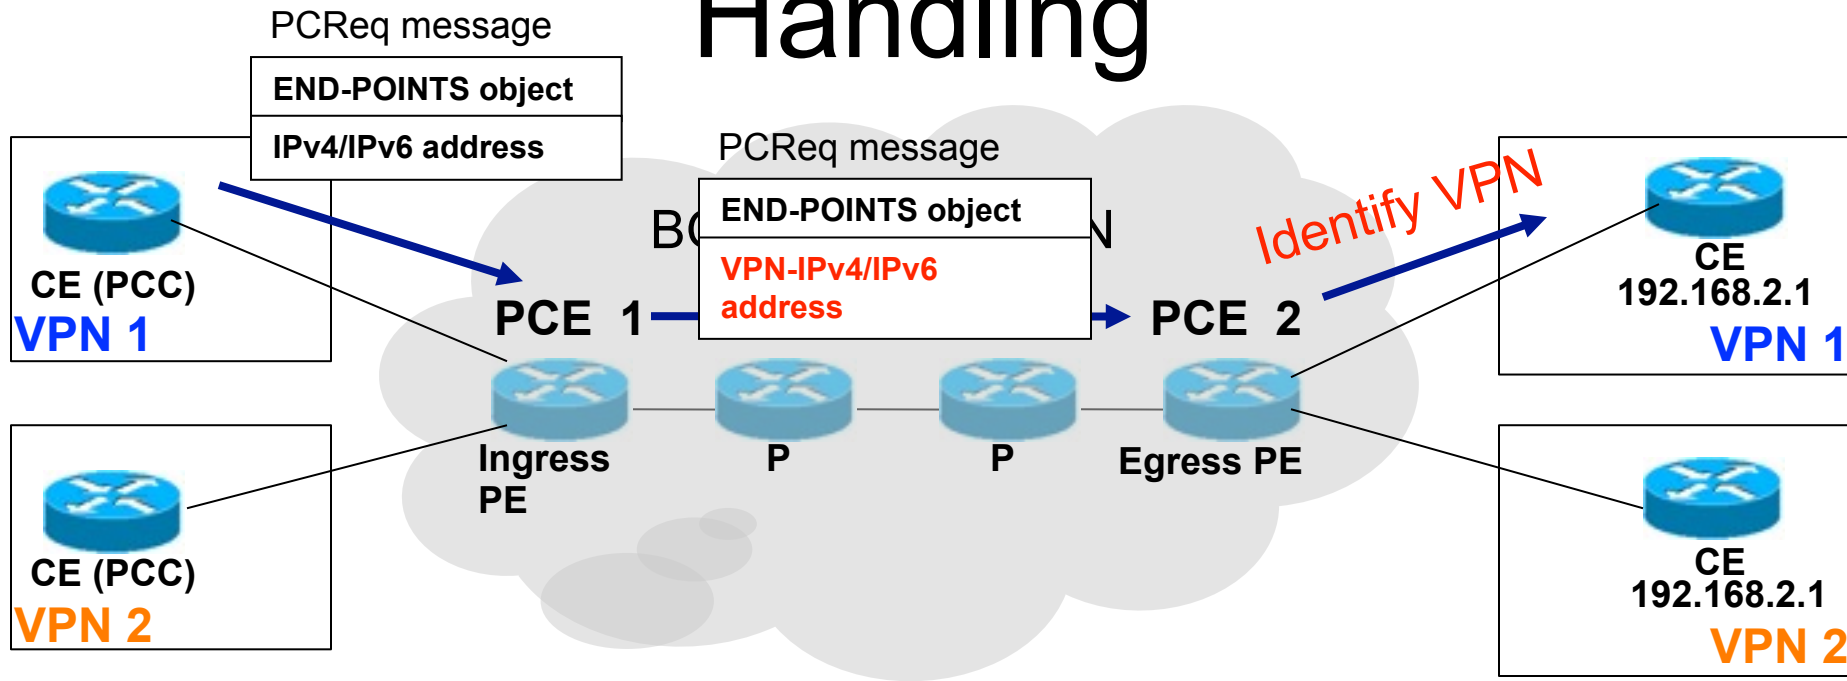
Handling

PCReq message

| END-POINTS object |
|---|
| IPv4/IPv6 address |

CE (PCC)
VPN 1

CE (PCC)
VPN 2

PCReq message

| END-POINTS object |
|---|
| VPN-IPv4/IPv6 address |

BC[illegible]N

PCE 1

PCE 2

Identify VPN

Ingress PE

P

P

Egress PE

CE
192.168.2.1
VPN 1

CE
192.168.2.1
VPN 2